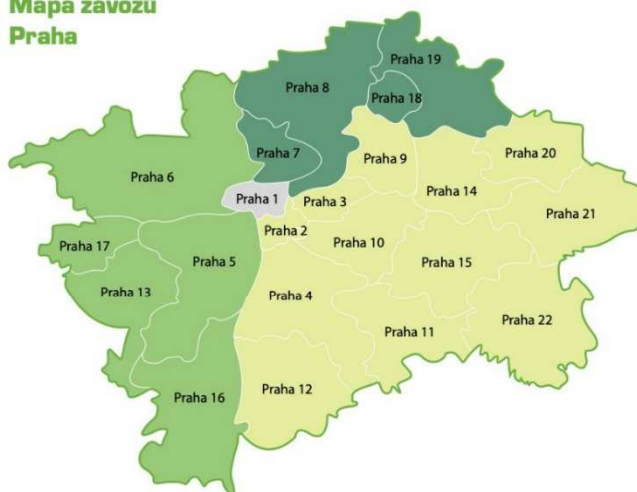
Mapa závozu
Praha

Praha 19
Praha 8
Praha 18
Praha 7
Praha 9
Praha 20
Praha 6
Praha 1
Praha 3
Praha 14
Praha 21
Praha 2
Praha 17
Praha 10
Praha 5
Praha 15
Praha 13
Praha 4
Praha 22
Praha 11
Praha 16
Praha 12